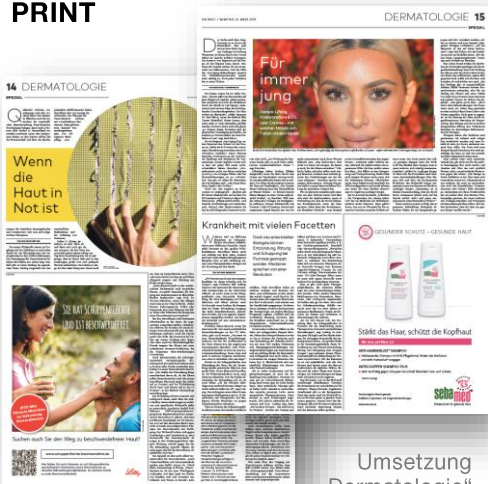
PRINT

14 DERMATOLOGIE

SPEZIAL

Wenn die Haut in Not ist

SIE HAT SCHUPPENFLECHTE UND IST BESCHWERDEFREI.

Suchen auch Sie den Weg zu beschwerdefreier Haut?

DERMATOLOGIE 15

SPEZIAL

Für immer jung

Krankheit mit vielen Facetten

GESUNDER SCHUTZ – GESUNDE HAUT

Stärkt das Haar, schützt die Kopfhaut

sebamed

Umsetzung
Dermatologie"